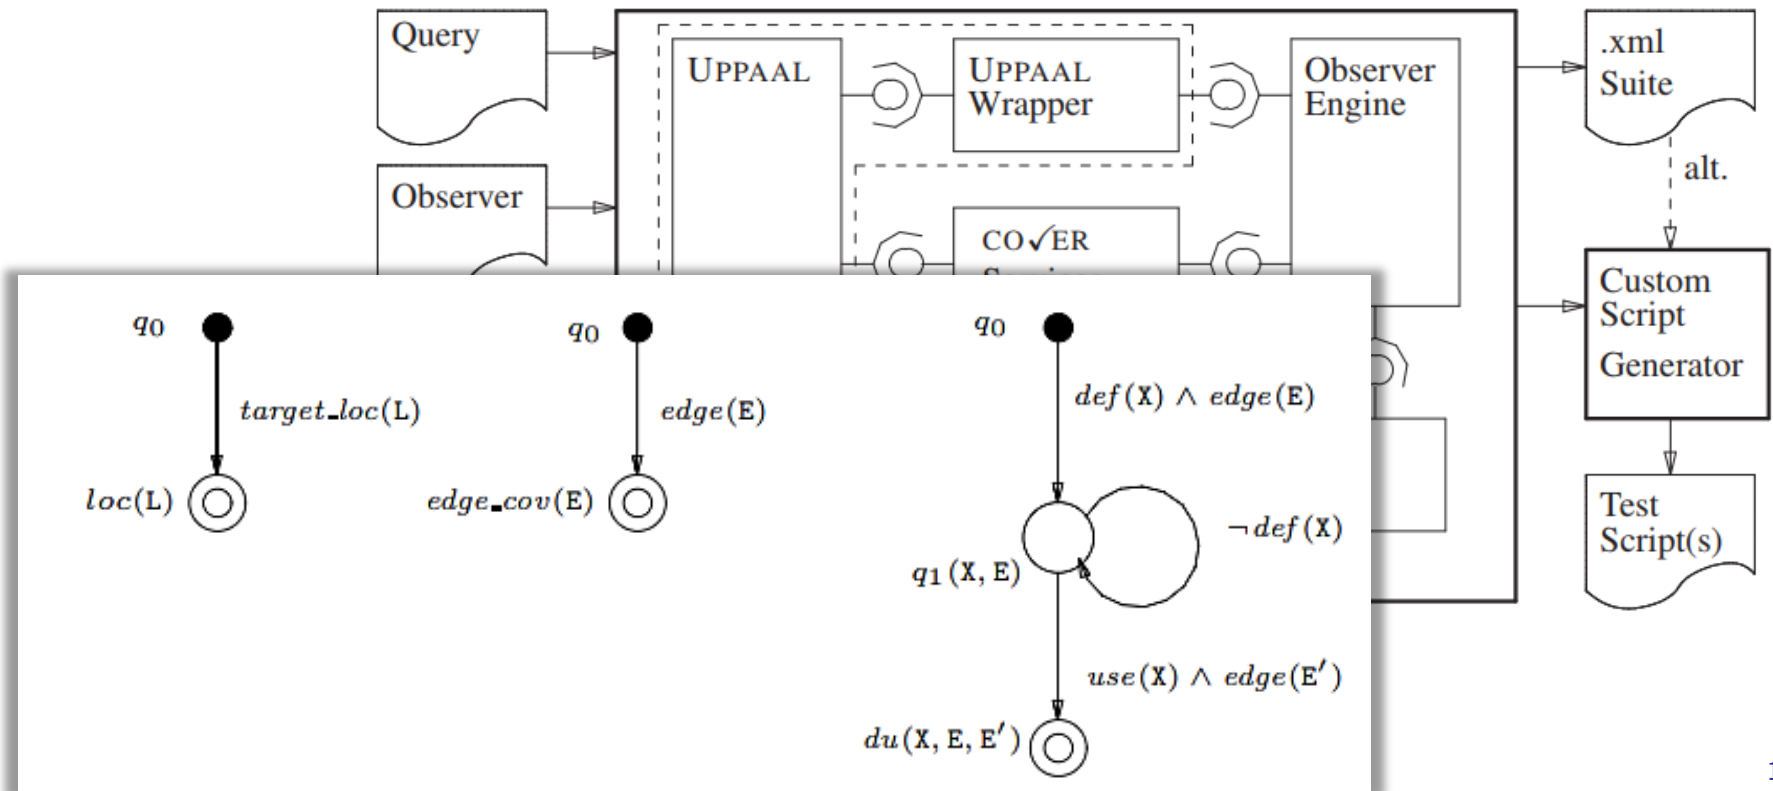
Query

Observer

UPPAAL

UPPAAL Wrapper

Observer Engine

CO✓ER

.xml Suite

alt.

Custom Script Generator

Test Script(s)

$q_0$

$target\_loc(\mathtt{L})$

$loc(\mathtt{L})$

$q_0$

$edge(\mathtt{E})$

$edge\_cov(\mathtt{E})$

$q_0$

$def(\mathtt{X}) \wedge edge(\mathtt{E})$

$\neg def(\mathtt{X})$

$q_1(\mathtt{X}, \mathtt{E})$

$use(\mathtt{X}) \wedge edge(\mathtt{E}')$

$du(\mathtt{X}, \mathtt{E}, \mathtt{E}')$